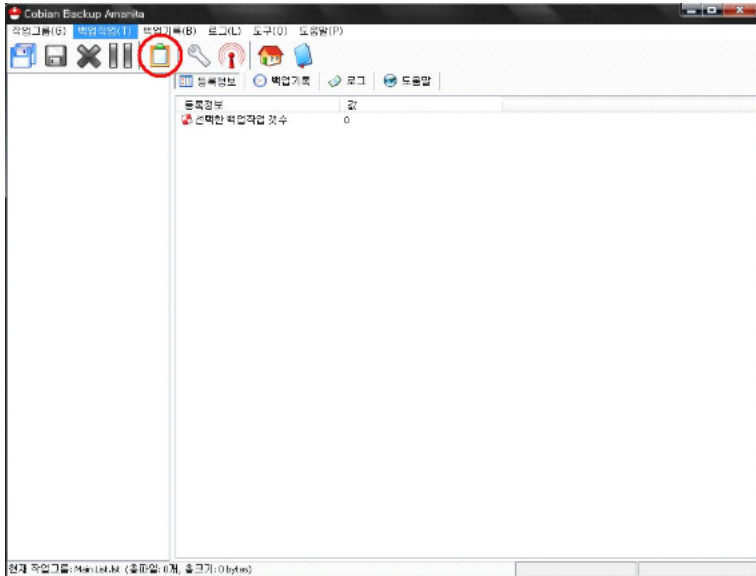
Cobian Backup Amanita

작업그룹(G) 백업작업(T) 백업기록(B) 로그(L) 도구(O) 도움말(P)

등록정보 백업기록 로그 도움말

| 등록정보 | 값 |
|---|---|
| 선택한 백업작업 갯수 | 0 |

현재 작업그룹: MainList.lst (총파일: 0개, 총크기: 0 bytes)